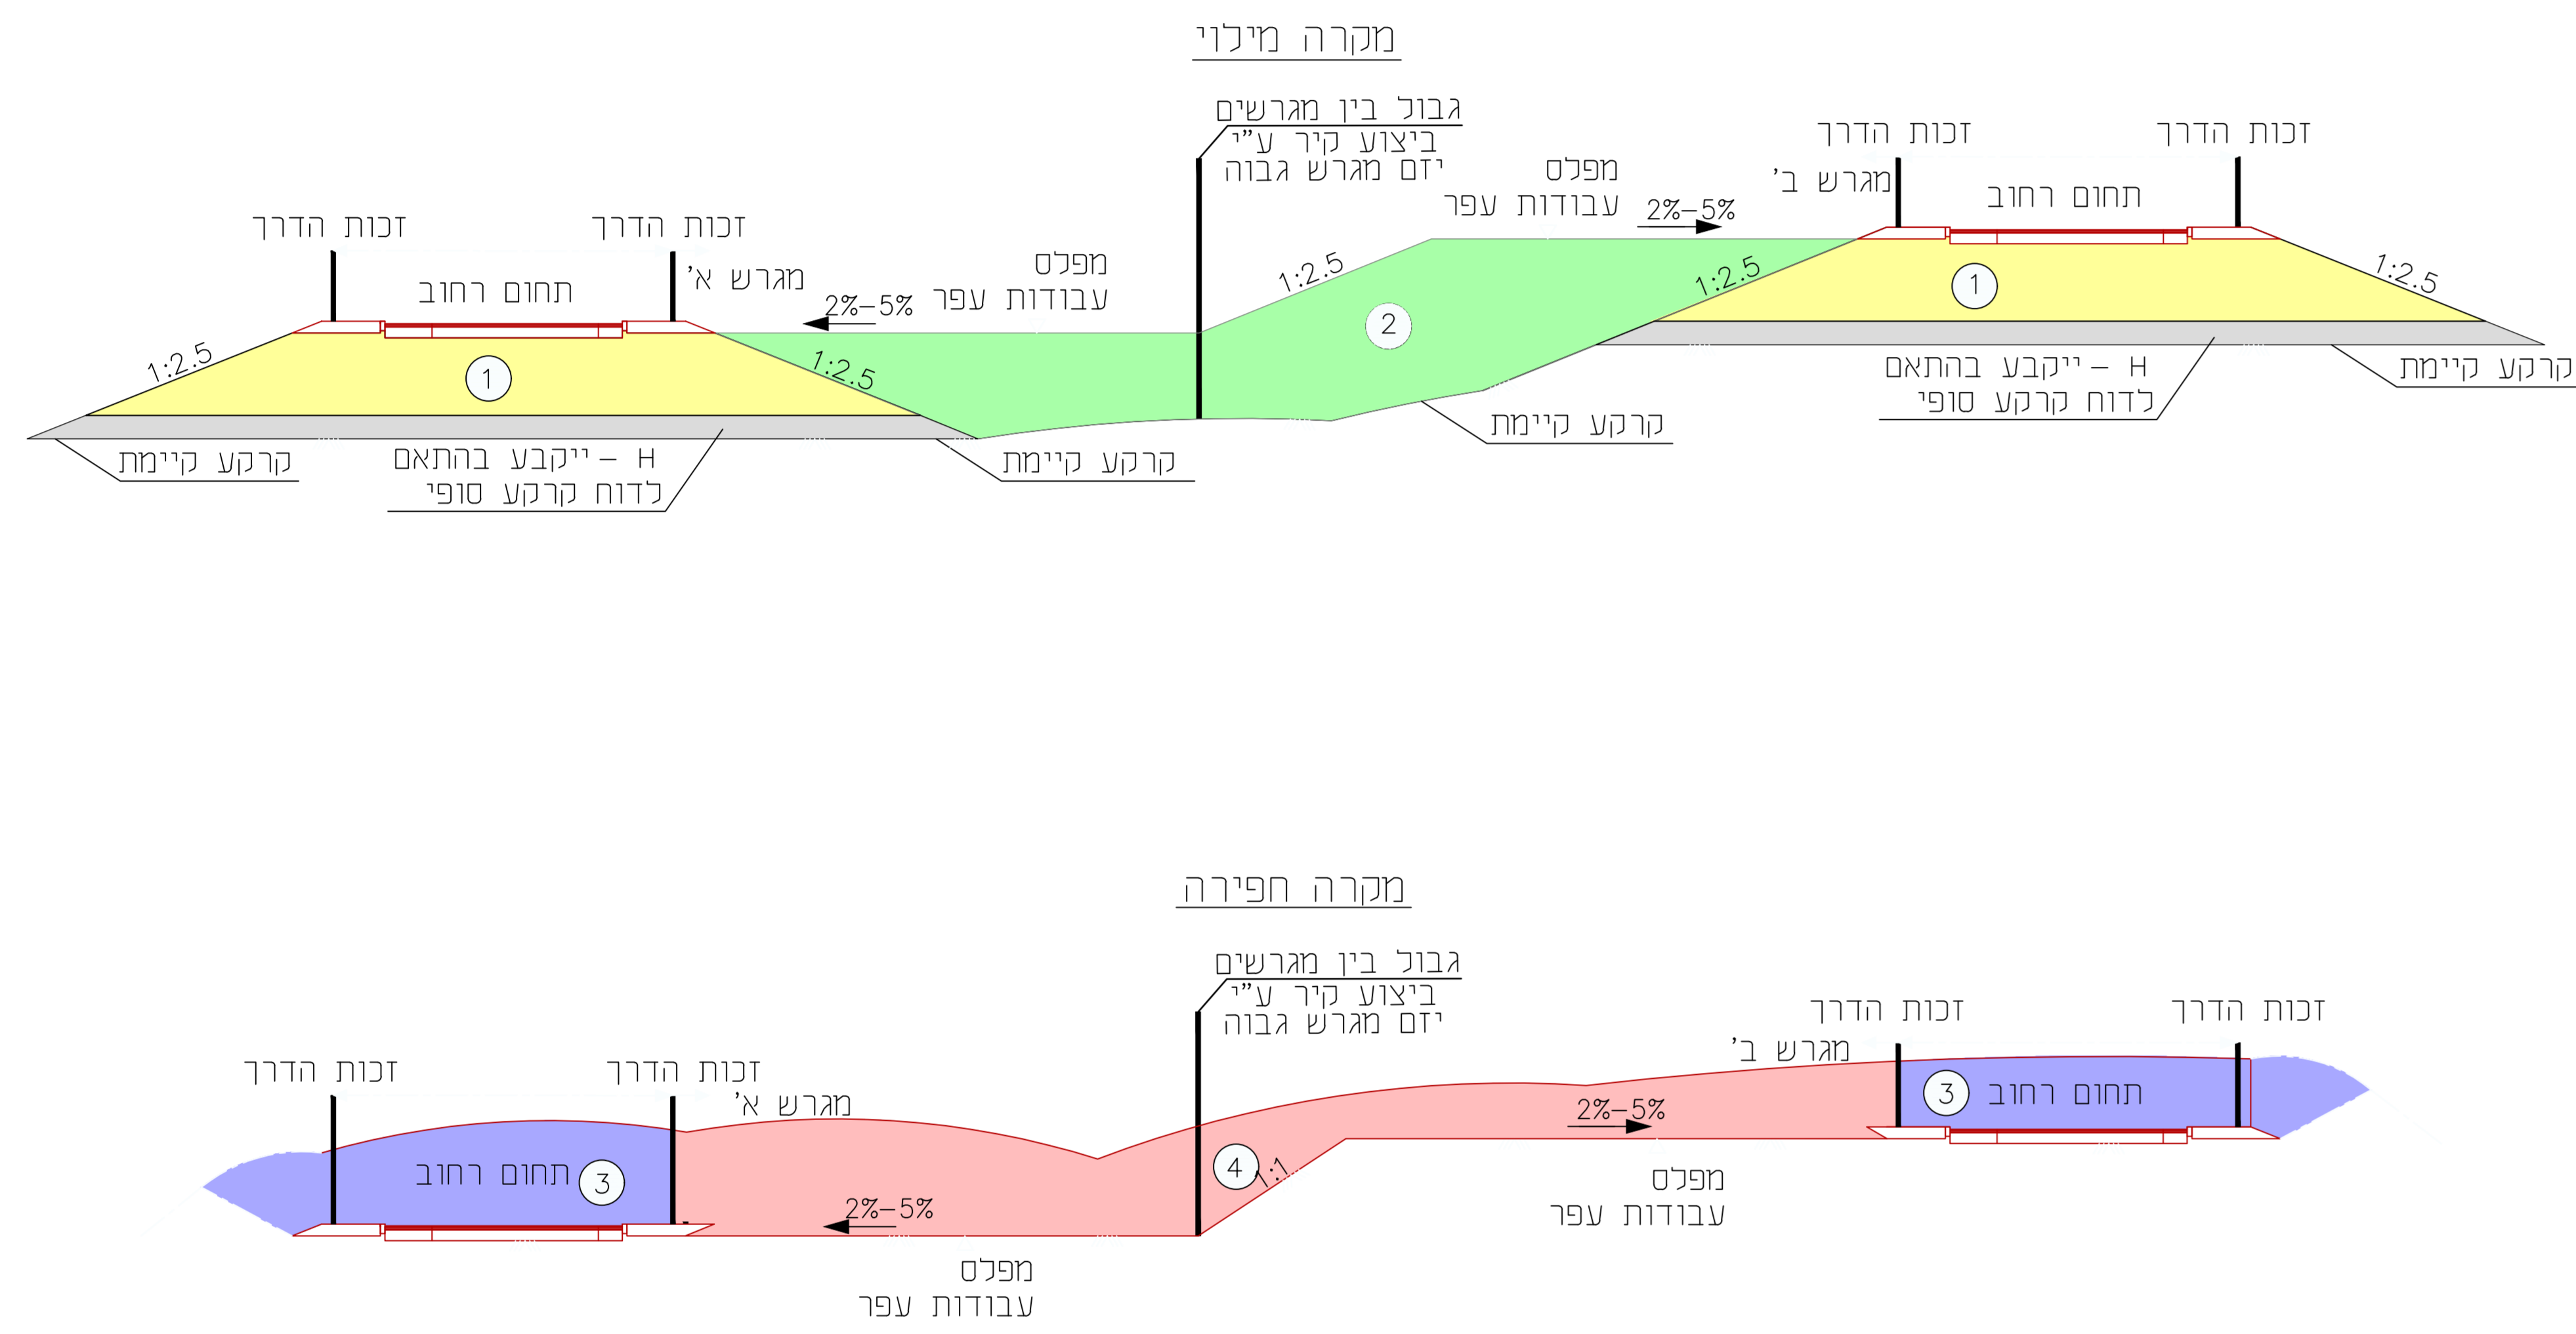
מקרה מילוי

גבול בין מגרשים
ביצוע קיר ע"י
יזם מגרש גבוה

זכות הדרך
זכות הדרך
מגרש ב'
תחום רחוב
מפלס
עבודות עפר
2%–5%
1:2.5
1:2.5
1:2.5
2
1

זכות הדרך
זכות הדרך
מגרש א'
תחום רחוב
מפלס
עבודות עפר
2%–5%
1:2.5
1:2.5
1

קרקע קיימת
H – ייקבע בהתאם
לדוח קרקע סופי
קרקע קיימת
קרקע קיימת
H – ייקבע בהתאם
לדוח קרקע סופי
קרקע קיימת

מקרה חפירה

גבול בין מגרשים
ביצוע קיר ע"י
יזם מגרש גבוה

זכות הדרך
זכות הדרך
מגרש ב'
3
תחום רחוב
2%–5%
מפלס
עבודות עפר

זכות הדרך
זכות הדרך
מגרש א'
תחום רחוב
3
4
1:1
2%–5%
מפלס
עבודות עפר